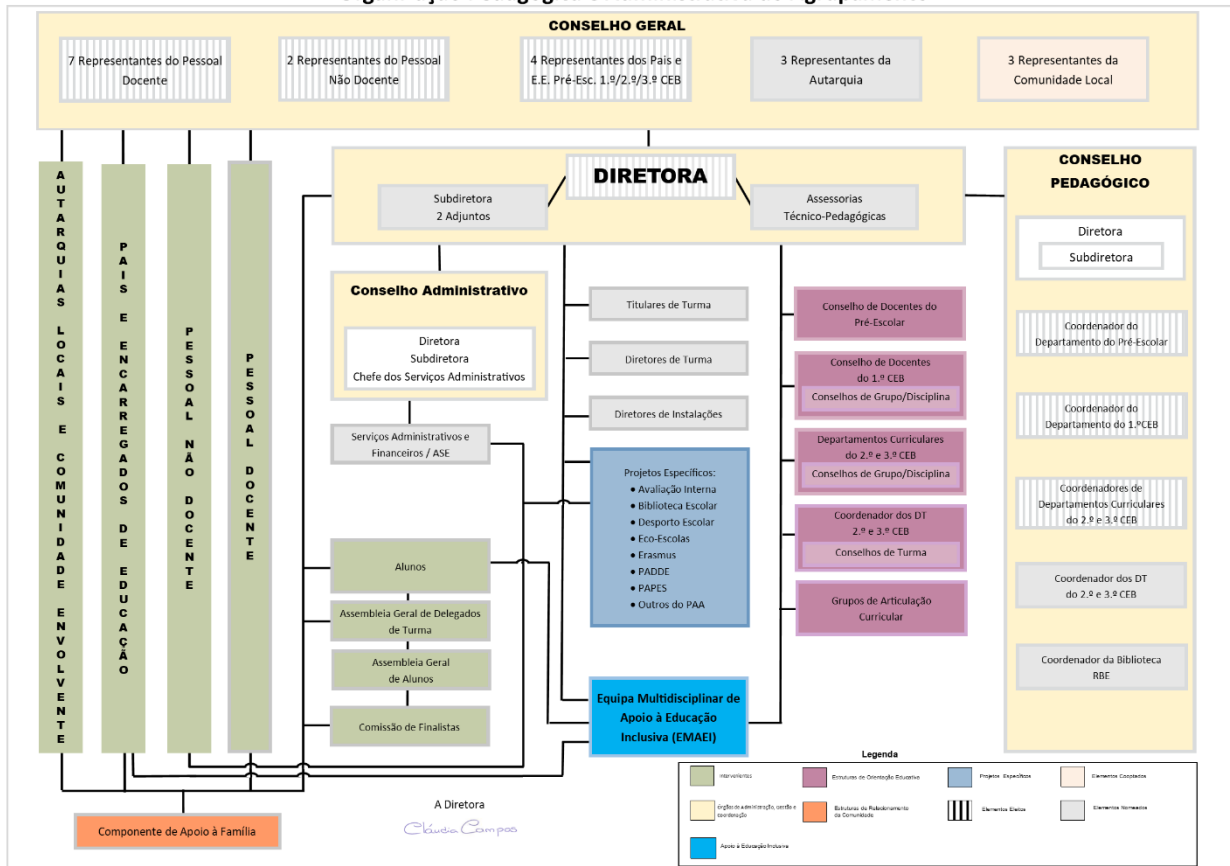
CONSELHO GERAL

7 Representantes do Pessoal Docente

2 Representantes do Pessoal Não Docente

4 Representantes dos Pais e E.E. Pré-Esc. 1.º/2.º/3.º CEB

3 Representantes da Autarquia

3 Representantes da Comunidade Local

AUTARQUIAS LOCAIS E COMUNIDADE ENVOLVENTE

PAIS E ENCARREGADOS DE EDUCAÇÃO

PESSOAL NÃO DOCENTE

PESSOAL DOCENTE

DIRETORA

Subdiretora
2 Adjuntos

Assessorias
Técnico-Pedagógicas

CONSELHO PEDAGÓGICO

Diretora

Subdiretora

Coordenador do Departamento do Pré-Escolar

Coordenador do Departamento do 1.ºCEB

Coordenadores de Departamentos Curriculares do 2.º e 3.º CEB

Coordenador dos DT do 2.º e 3.º CEB

Coordenador da Biblioteca RBE

Conselho Administrativo

Diretora
Subdiretora
Chefe dos Serviços Administrativos

Serviços Administrativos e Financeiros / ASE

Titulares de Turma

Diretores de Turma

Diretores de Instalações

Projetos Específicos:
• Avaliação Interna
• Biblioteca Escolar
• Desporto Escolar
• Eco-Escolas
• Erasmus
• PADDE
• PAPES
• Outros do PAA

Conselho de Docentes do Pré-Escolar

Conselho de Docentes do 1.º CEB

Conselhos de Grupo/Disciplina

Departamentos Curriculares do 2.º e 3.º CEB

Conselhos de Grupo/Disciplina

Coordenador dos DT 2.º e 3.º CEB

Conselhos de Turma

Grupos de Articulação Curricular

Alunos

Assembleia Geral de Delegados de Turma

Assembleia Geral de Alunos

Comissão de Finalistas

Equipa Multidisciplinar de Apoio à Educação Inclusiva (EMAEI)

Legenda

Intervenientes | Estruturas de Orientação Educativa | Projetos Específicos | Elementos Cooptados

Órgãos de administração, gestão e coordenação | Estruturas de Relacionamento da Comunidade | Elementos Eleitos | Elementos Nomeados

Apoio à Educação Inclusiva

A Diretora

Cláudia Campos

Componente de Apoio à Família